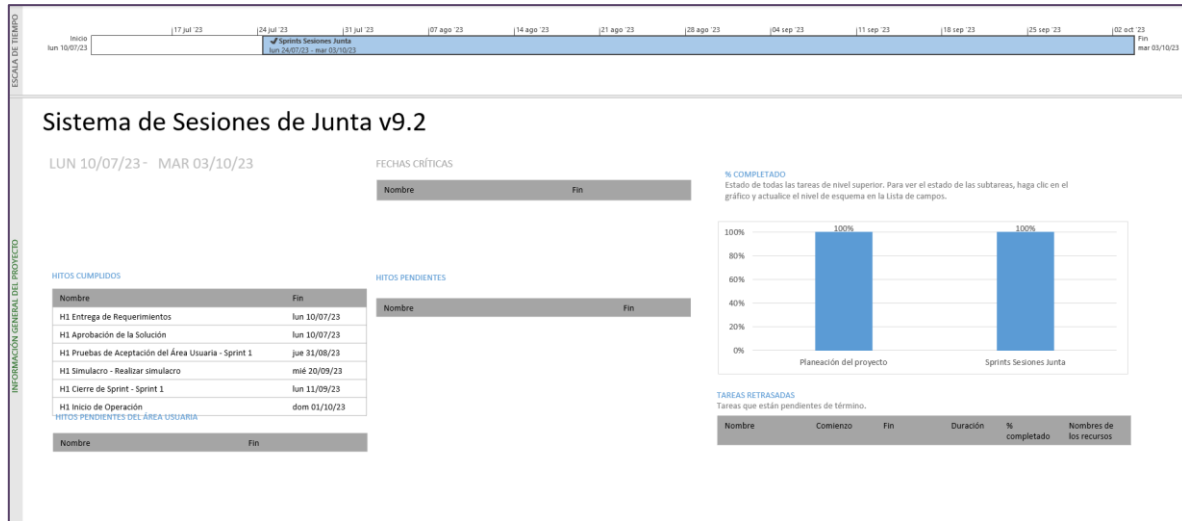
ESCALA DE TIEMPO

Inicio
lun 10/07/23

17 jul '23 | 24 jul '23 | 31 jul '23 | 07 ago '23 | 14 ago '23 | 21 ago '23 | 28 ago '23 | 04 sep '23 | 11 sep '23 | 18 sep '23 | 25 sep '23 | 02 oct '23

Sprints Sesiones Junta
lun 24/07/23 - mar 03/10/23

Fin
mar 03/10/23

INFORMACIÓN GENERAL DEL PROYECTO

Sistema de Sesiones de Junta v9.2

LUN 10/07/23 - MAR 03/10/23

FECHAS CRÍTICAS

| Nombre | Fin |
|---|---|

% COMPLETADO
Estado de todas las tareas de nivel superior. Para ver el estado de las subtareas, haga clic en el gráfico y actualice el nivel de esquema en la Lista de campos.

100%
80%
60%
40%
20%
0%
100% Planeación del proyecto
100% Sprints Sesiones Junta

HITOS CUMPLIDOS

| Nombre | Fin |
|---|---|
| H1 Entrega de Requerimientos | lun 10/07/23 |
| H1 Aprobación de la Solución | lun 10/07/23 |
| H1 Pruebas de Aceptación del Área Usuaria - Sprint 1 | jue 31/08/23 |
| H1 Simulacro - Realizar simulacro | mié 20/09/23 |
| H1 Cierre de Sprint - Sprint 1 | lun 11/09/23 |
| H1 Inicio de Operación | dom 01/10/23 |

HITOS PENDIENTES

| Nombre | Fin |
|---|---|

HITOS PENDIENTES DEL ÁREA USUARIA

| Nombre | Fin |
|---|---|

TAREAS RETRASADAS
Tareas que están pendientes de término.

| Nombre | Comienzo | Fin | Duración | % completado | Nombres de los recursos |
|---|---|---|---|---|---|